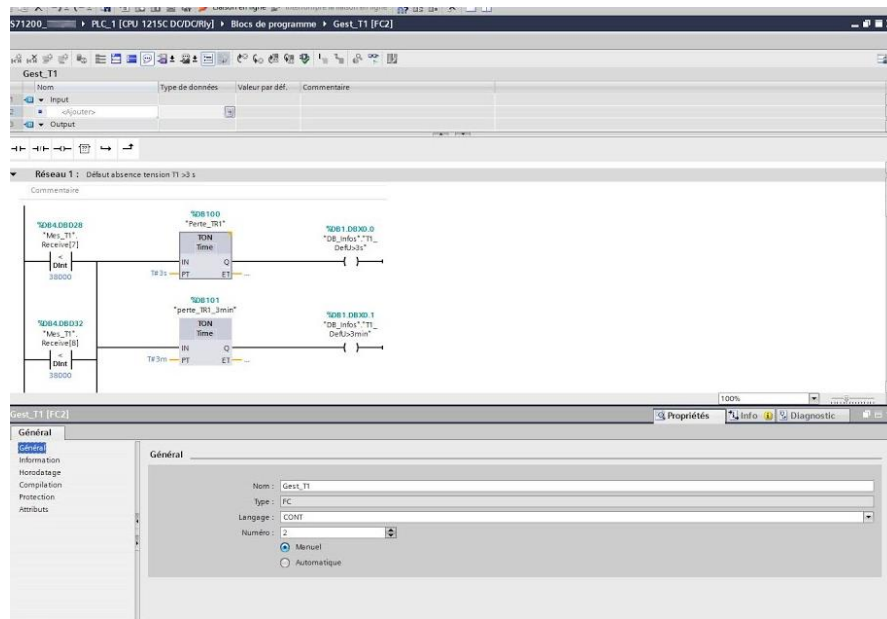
S71200_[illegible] ▸ PLC_1 [CPU 1215C DC/DC/Rly] ▸ Blocs de programme ▸ Gest_T1 [FC2]

Gest_T1

| | Nom | Type de données | Valeur par déf. | Commentaire |
|---|---|---|---|---|
| 1 | ▾ Input | | | |
| 2 | ▪ <Ajouter> | | | |
| 3 | ▾ Output | | | |

▾ Réseau 1 : Défaut absence tension T1 >3 s

Commentaire

%DB4.DBD28
"Mes_T1".
Receive[7]
<
DInt
38000

%DB100
"Perte_TR1"
TON
Time
IN Q
T#3s PT ET

%DB1.DBX0.0
"DB_Infos"."T1_
DefU>3s"

%DB4.DBD32
"Mes_T1".
Receive[8]
<
DInt
38000

%DB101
"perte_TR1_3min"
TON
Time
IN Q
T#3m PT ET

%DB1.DBX0.1
"DB_Infos"."T1_
DefU>3min"

100%

Gest_T1 [FC2]

Propriétés Info Diagnostic

Général

Général
Information
Horodatage
Compilation
Protection
Attributs

Général

Nom : Gest_T1
Type : FC
Langage : CONT
Numéro : 2
Manuel
Automatique